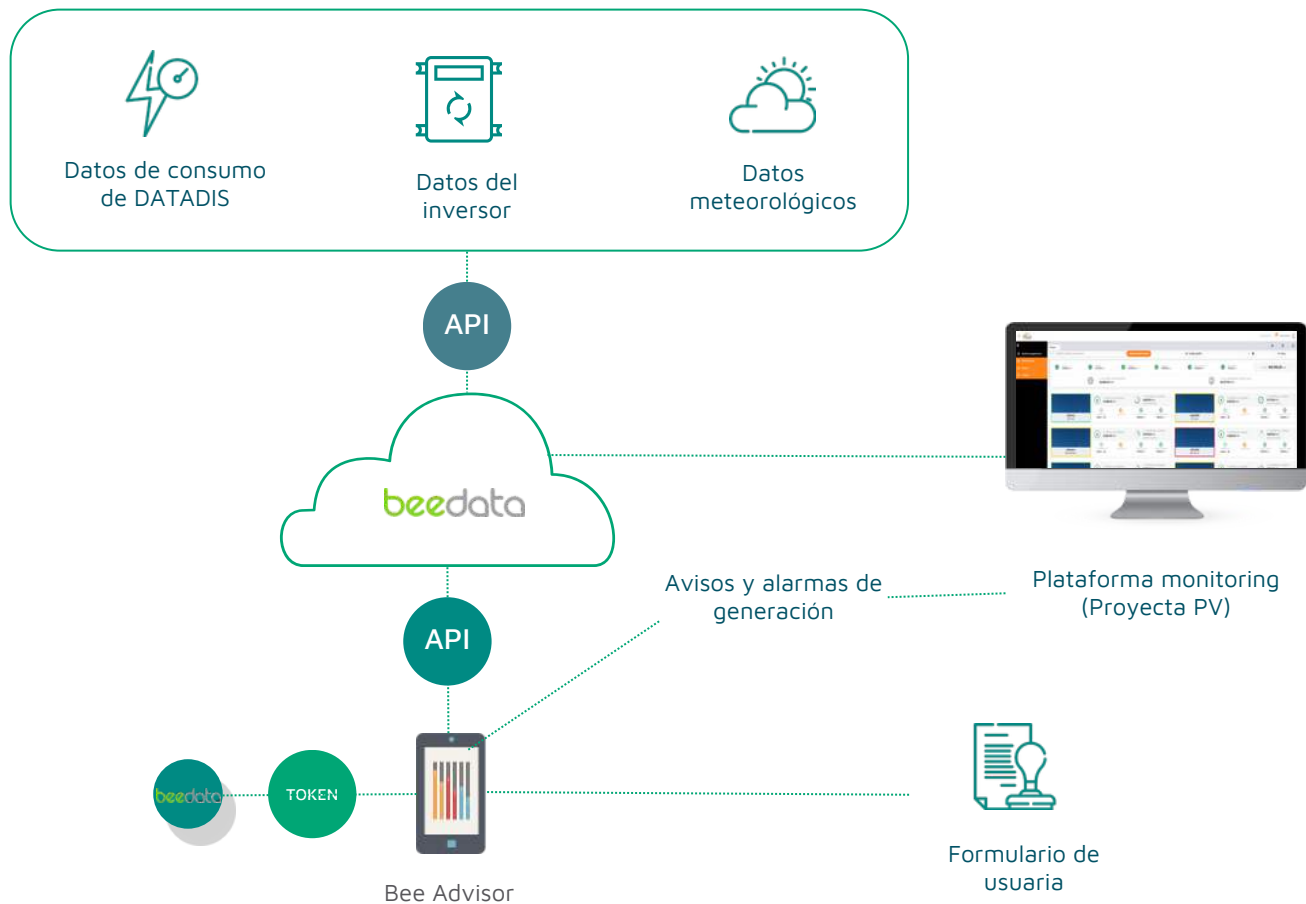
Datos de consumo de DATADIS

Datos del inversor

Datos meteorológicos

API

beedata

API

Avisos y alarmas de generación

Plataforma monitoring (Proyecta PV)

beedata

TOKEN

Bee Advisor

Formulario de usuaria